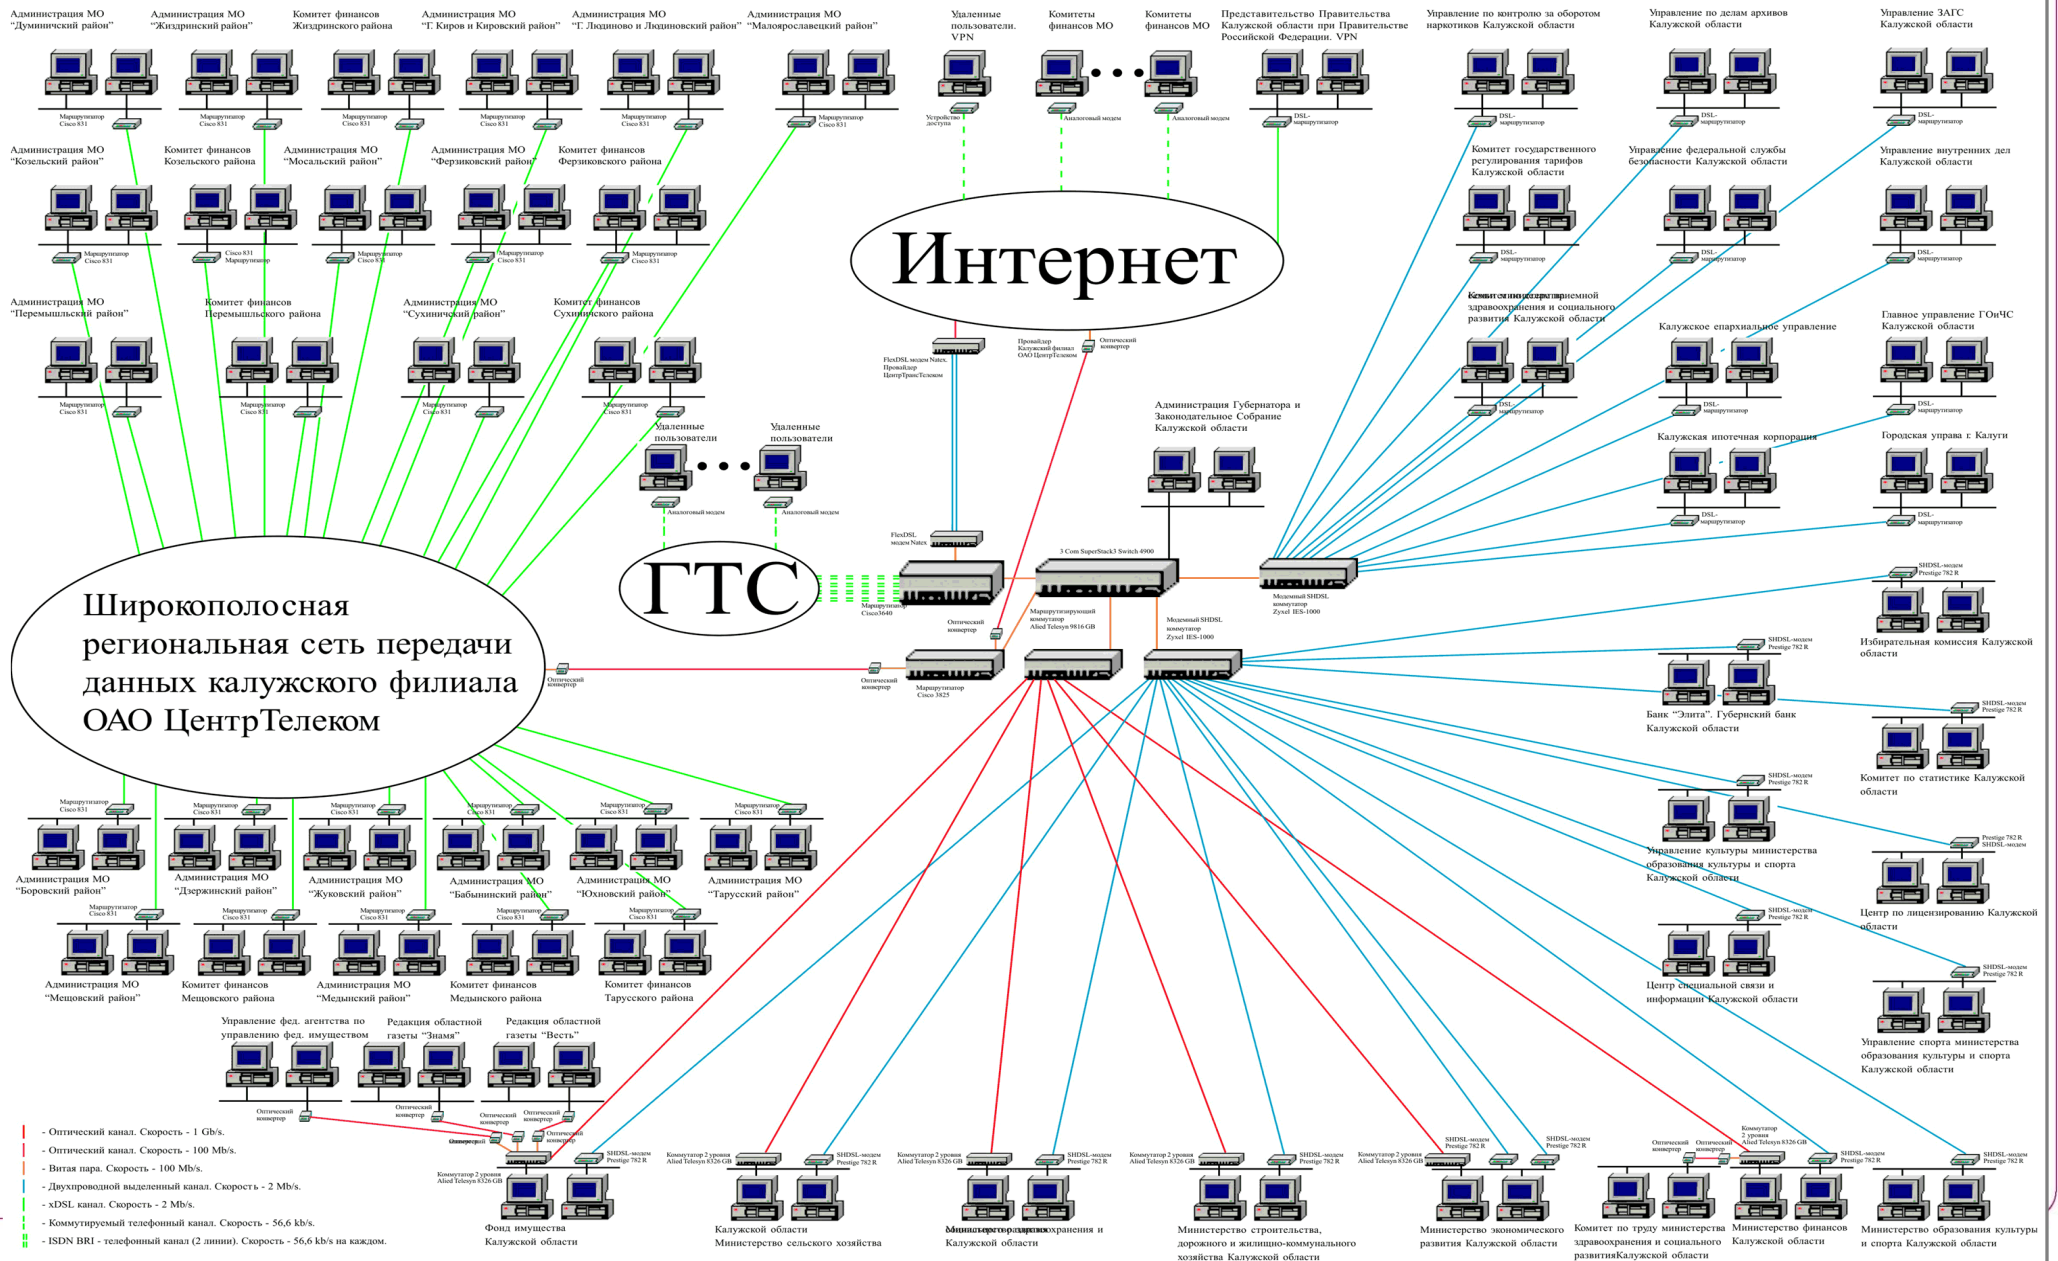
Администрация МО "Думиничский район"

Администрация МО "Жиздринский район"

Комитет финансов Жиздринского района

Администрация МО "Г. Киров и Кировский район"

Администрация МО "Г. Людиново и Людиновский район"

Администрация МО "Малоярославецкий район"

Удаленные пользователи. VPN

Комитеты финансов МО

Комитеты финансов МО

Представительство Правительства Калужской области при Правительстве Российской Федерации. VPN

Управление по контролю за оборотом наркотиков Калужской области

Управление по делам архивов Калужской области

Управление ЗАГС Калужской области

Маршрутизатор Cisco 831

Устройство доступа

Аналоговый модем

DSL-маршрутизатор

Администрация МО "Козельский район"

Комитет финансов Козельского района

Администрация МО "Мосальский район"

Администрация МО "Ферзиковский район"

Комитет финансов Ферзиковского района

Комитет государственного регулирования тарифов Калужской области

Управление федеральной службы безопасности Калужской области

Управление внутренних дел Калужской области

Интернет

Администрация МО "Перемышльский район"

Комитет финансов Перемышльского района

Администрация МО "Сухиничский район"

Комитет финансов Сухиничского района

Министерство здравоохранения и социального развития Калужской области

Калужское епархиальное управление

Главное управление ГОиЧС Калужской области

FlexDSL модем Natex. Провайдер ЦентрТрансТелеком

Провайдер Калужский филиал ОАО ЦентрТелеком

Оптический конвертор

Администрация Губернатора и Законодательное Собрание Калужской области

Удаленные пользователи

Удаленные пользователи

Калужская ипотечная корпорация

Городская управа г. Калуги

FlexDSL модем Natex

3 Com SuperStack3 Switch 4900

ГТС

Модемный SHDSL коммутатор Zyxel IES-1000

SHDSL-модем Prestige 782 R

Широкополосная региональная сеть передачи данных калужского филиала ОАО ЦентрТелеком

Маршрутизатор Cisco3640

Маршрутизирующий коммутатор Alied Telesyn 9816 GB

Модемный SHDSL коммутатор Zyxel IES-1000

Избирательная комиссия Калужской области

Маршрутизатор Cisco 3825

Банк "Элита". Губернский банк Калужской области

Комитет по статистике Калужской области

Администрация МО "Боровский район"

Администрация МО "Дзержинский район"

Администрация МО "Жуковский район"

Администрация МО "Бабынинский район"

Администрация МО "Юхновский район"

Администрация МО "Тарусский район"

Управление культуры министерства образования культуры и спорта Калужской области

Prestige 782 R SHDSL-модем

Центр по лицензированию Калужской области

Администрация МО "Мещовский район"

Комитет финансов Мещовского района

Администрация МО "Медынский район"

Комитет финансов Медынского района

Комитет финансов Тарусского района

Центр специальной связи и информации Калужской области

Управление спорта министерства образования культуры и спорта Калужской области

Управление фед. агентства по управлению фед. имуществом

Редакция областной газеты "Знамя"

Редакция областной газеты "Весть"

- Оптический канал. Скорость - 1 Gb/s.
- Оптический канал. Скорость - 100 Mb/s.
- Витая пара. Скорость - 100 Mb/s.
- Двухпроводной выделенный канал. Скорость - 2 Mb/s.
- xDSL канал. Скорость - 2 Mb/s.
- Коммутируемый телефонный канал. Скорость - 56,6 kb/s.
- ISDN BRI - телефонный канал (2 линии). Скорость - 56,6 kb/s на каждом.

Коммутатор 2 уровня Alied Telesyn 8326 GB

Фонд имущества Калужской области

Калужской области Министерство сельского хозяйства

Министерство здравоохранения и Калужской области

Министерство строительства, дорожного и жилищно-коммунального хозяйства Калужской области

Министерство экономического развития Калужской области

Комитет по труду министерства здравоохранения и социального развитияКалужской области

Министерство финансов Калужской области

Министерство образования культуры и спорта Калужской области